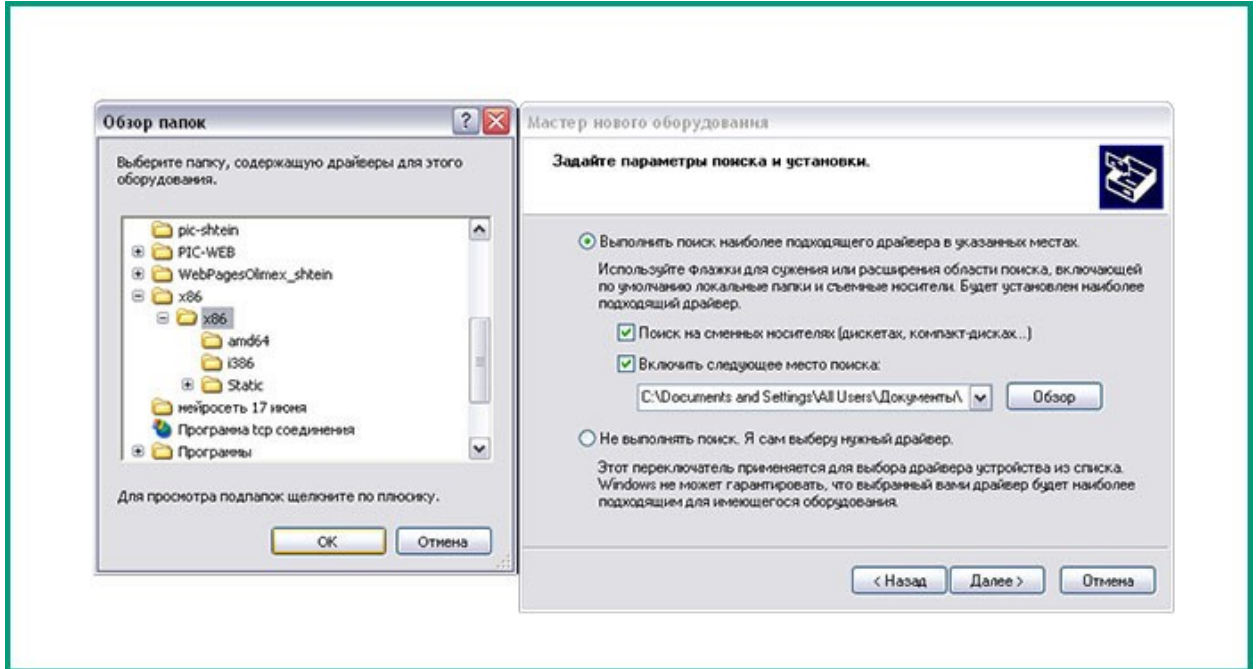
Обзор папок

Выберите папку, содержащую драйверы для этого оборудования.

pic-shtein
PIC-WEB
WebPagesOlimex_shtein
x86
x86
amd64
i386
Static
нейросеть 17 июня
Програмна tcp соединения
Программы

Для просмотра подпапок щелкните по плюсику.

OK
Отмена

Мастер нового оборудования

Задайте параметры поиска и установки.

Выполнять поиск наиболее подходящего драйвера в указанных местах.

Используйте флажки для сужения или расширения области поиска, включающей по умолчанию локальные папки и съемные носители. Будет установлен наиболее подходящий драйвер.

Поиск на сменных носителях (дискетах, компакт-дисках...)

Включить следующее место поиска:

C:\Documents and Settings\All Users\Документы\

Обзор

Не выполнять поиск. Я сам выберу нужный драйвер.

Этот переключатель применяется для выбора драйвера устройства из списка. Windows не может гарантировать, что выбранный вами драйвер будет наиболее подходящим для имеющегося оборудования.

< Назад
Далее >
Отмена